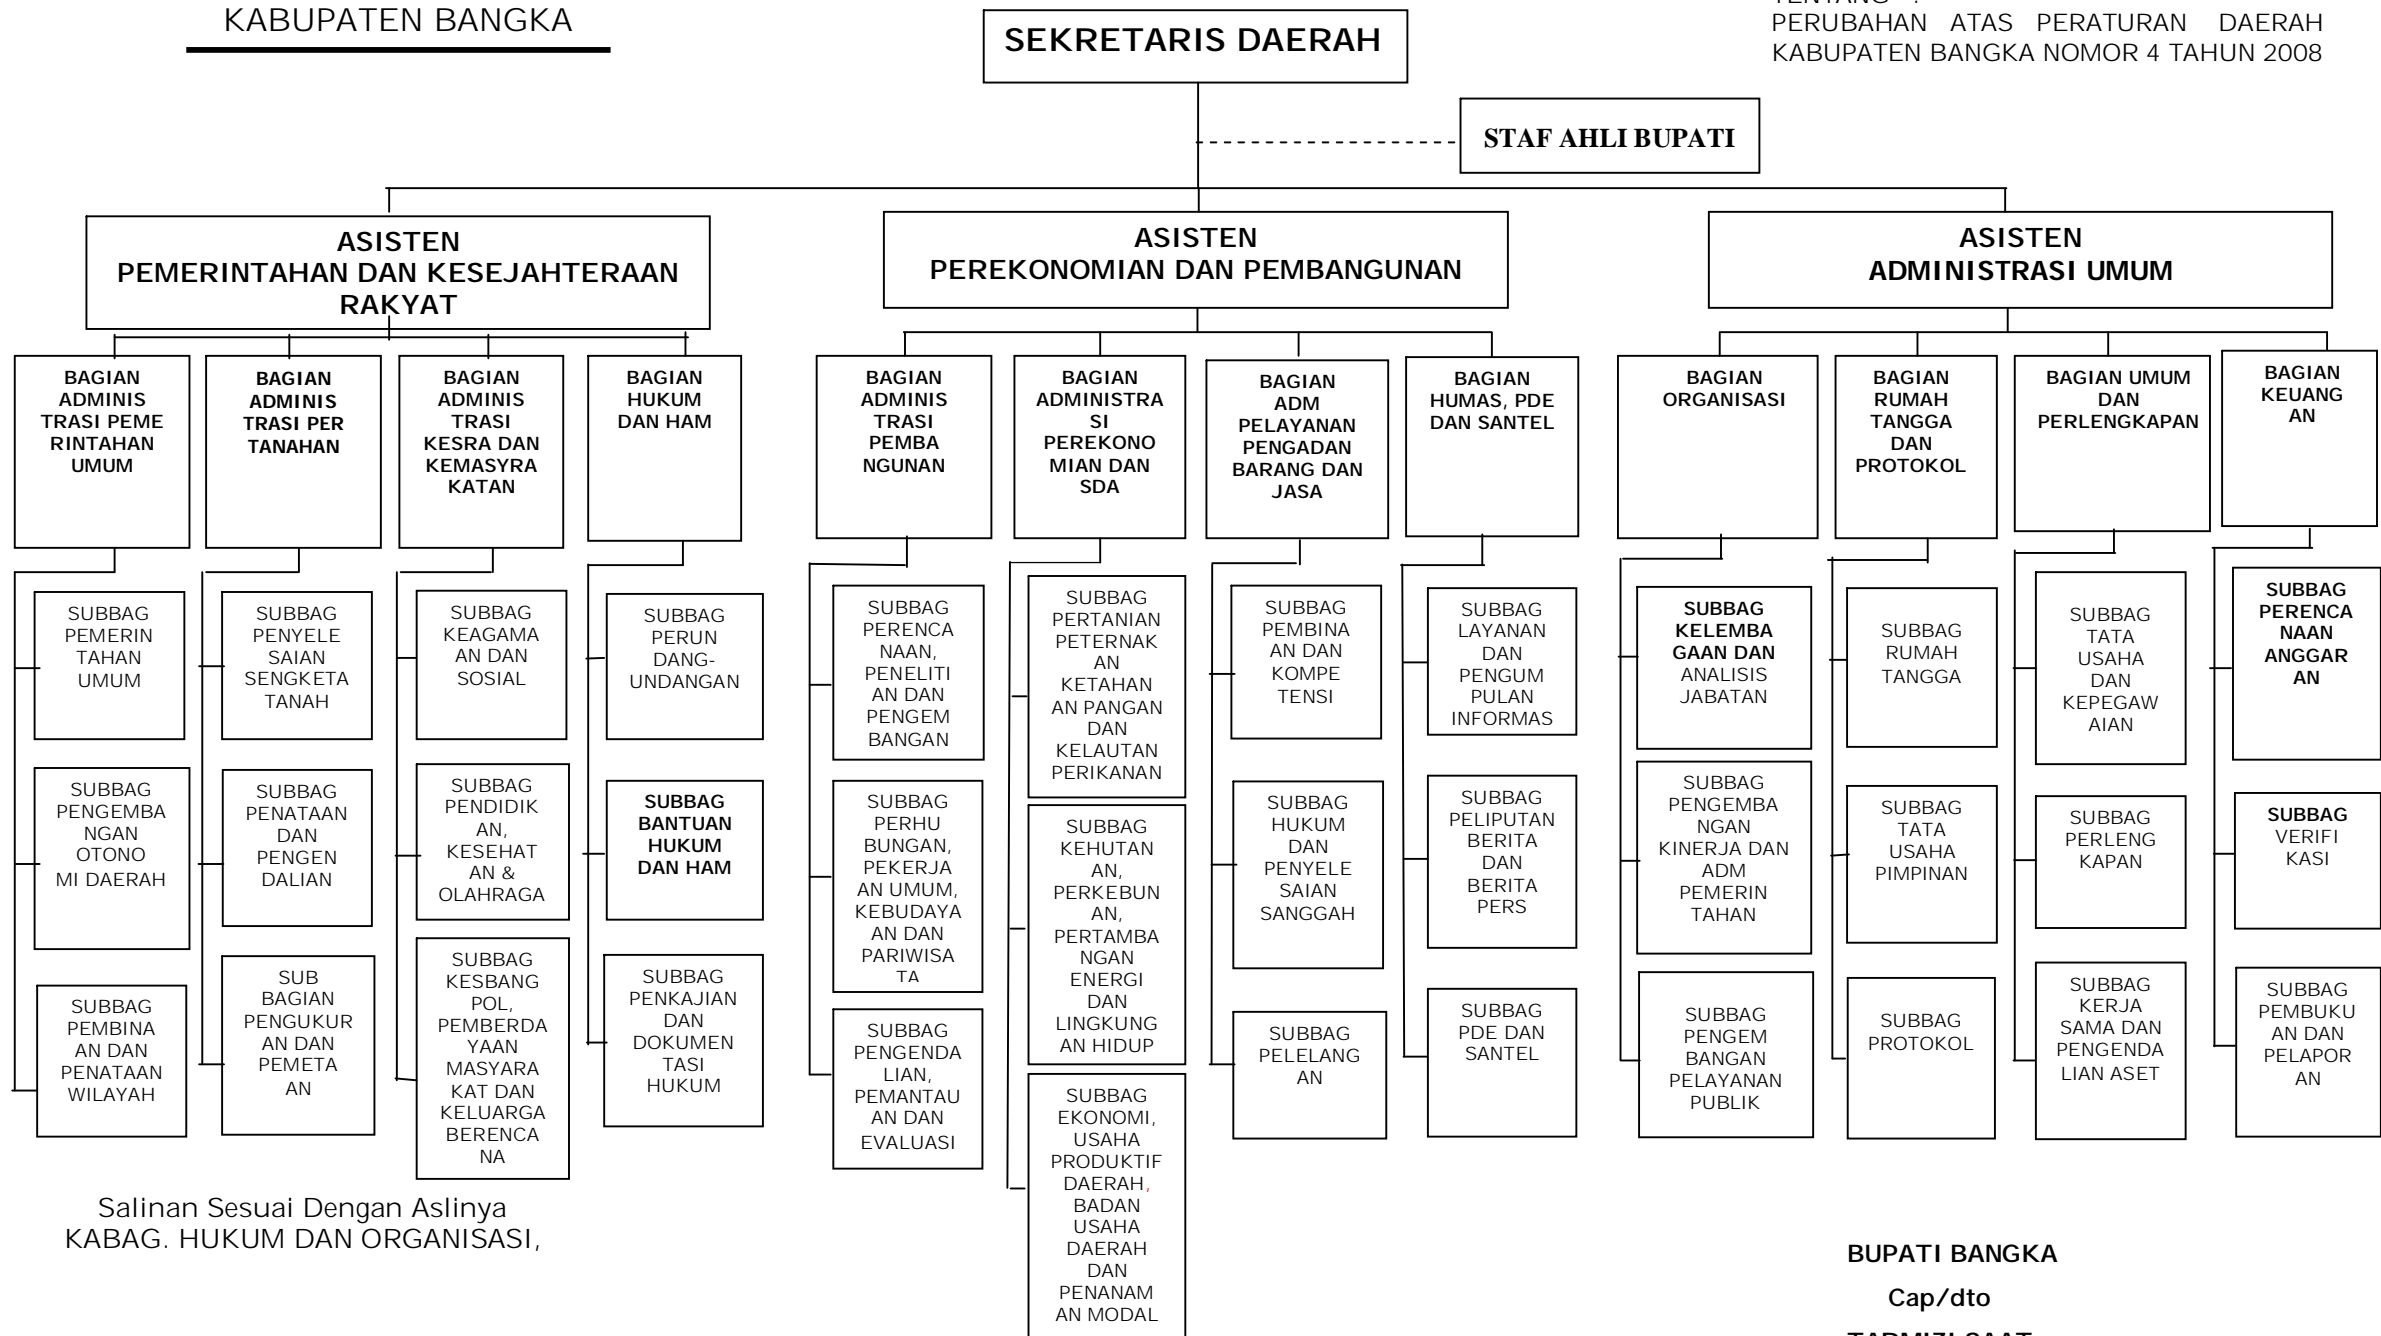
KABUPATEN BANGKA

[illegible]
PERUBAHAN ATAS PERATURAN DAERAH KABUPATEN BANGKA NOMOR 4 TAHUN 2008

SEKRETARIS DAERAH

STAF AHLI BUPATI

ASISTEN
PEMERINTAHAN DAN KESEJAHTERAAN RAKYAT

BAGIAN ADMINISTRASI PEMERINTAHAN UMUM

SUBBAG PEMERINTAHAN UMUM

SUBBAG PENGEMBANGAN OTONOMI DAERAH

SUBBAG PEMBINAAN DAN PENATAAN WILAYAH

BAGIAN ADMINISTRASI PERTANAHAN

SUBBAG PENYELESAIAN SENGKETA TANAH

SUBBAG PENATAAN DAN PENGENDALIAN

SUB BAGIAN PENGUKURAN DAN PEMETAAN

BAGIAN ADMINISTRASI KESRA DAN KEMASYRAKATAN

SUBBAG KEAGAMAAN DAN SOSIAL

SUBBAG PENDIDIKAN, KESEHATAN & OLAHRAGA

SUBBAG KESBANGPOL, PEMBERDAYAAN MASYARAKAT DAN KELUARGA BERENCANA

BAGIAN HUKUM DAN HAM

SUBBAG PERUNDANG-UNDANGAN

SUBBAG BANTUAN HUKUM DAN HAM

SUBBAG PENKAJIAN DAN DOKUMENTASI HUKUM

ASISTEN
PEREKONOMIAN DAN PEMBANGUNAN

BAGIAN ADMINISTRASI PEMBANGUNAN

SUBBAG PERENCANAAN, PENELITIAN DAN PENGEMBANGAN

SUBBAG PERHUBUNGAN, PEKERJAAN UMUM, KEBUDAYAAN DAN PARIWISATA

SUBBAG PENGENDALIAN, PEMANTAUAN DAN EVALUASI

BAGIAN ADMINISTRASI PEREKONOMIAN DAN SDA

SUBBAG PERTANIAN PETERNAKAN KETAHANAN PANGAN DAN KELAUTAN PERIKANAN

SUBBAG KEHUTANAN, PERKEBUNAN, PERTAMBANGAN ENERGI DAN LINGKUNGAN HIDUP

SUBBAG EKONOMI, USAHA PRODUKTIF DAERAH, BADAN USAHA DAERAH DAN PENANAMAN MODAL

BAGIAN ADM PELAYANAN PENGADAN BARANG DAN JASA

SUBBAG PEMBINAAN DAN KOMPETENSI

SUBBAG HUKUM DAN PENYELESAIAN SANGGAH

SUBBAG PELELANGAN

BAGIAN HUMAS, PDE DAN SANTEL

SUBBAG LAYANAN DAN PENGUMPULAN INFORMAS

SUBBAG PELIPUTAN BERITA DAN BERITA PERS

SUBBAG PDE DAN SANTEL

ASISTEN
ADMINISTRASI UMUM

BAGIAN ORGANISASI

SUBBAG KELEMBAGAAN DAN ANALISIS JABATAN

SUBBAG PENGEMBANGAN KINERJA DAN ADM PEMERINTAHAN

SUBBAG PENGEMBANGAN PELAYANAN PUBLIK

BAGIAN RUMAH TANGGA DAN PROTOKOL

SUBBAG RUMAH TANGGA

SUBBAG TATA USAHA PIMPINAN

SUBBAG PROTOKOL

BAGIAN UMUM DAN PERLENGKAPAN

SUBBAG TATA USAHA DAN KEPEGAWAIAN

SUBBAG PERLENGKAPAN

SUBBAG KERJA SAMA DAN PENGENDALIAN ASET

BAGIAN KEUANGAN

SUBBAG PERENCANAAN ANGGARAN

SUBBAG VERIFIKASI

SUBBAG PEMBUKUAN DAN PELAPORAN

Salinan Sesuai Dengan Aslinya
KABAG. HUKUM DAN ORGANISASI,

BUPATI BANGKA
Cap/dto
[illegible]